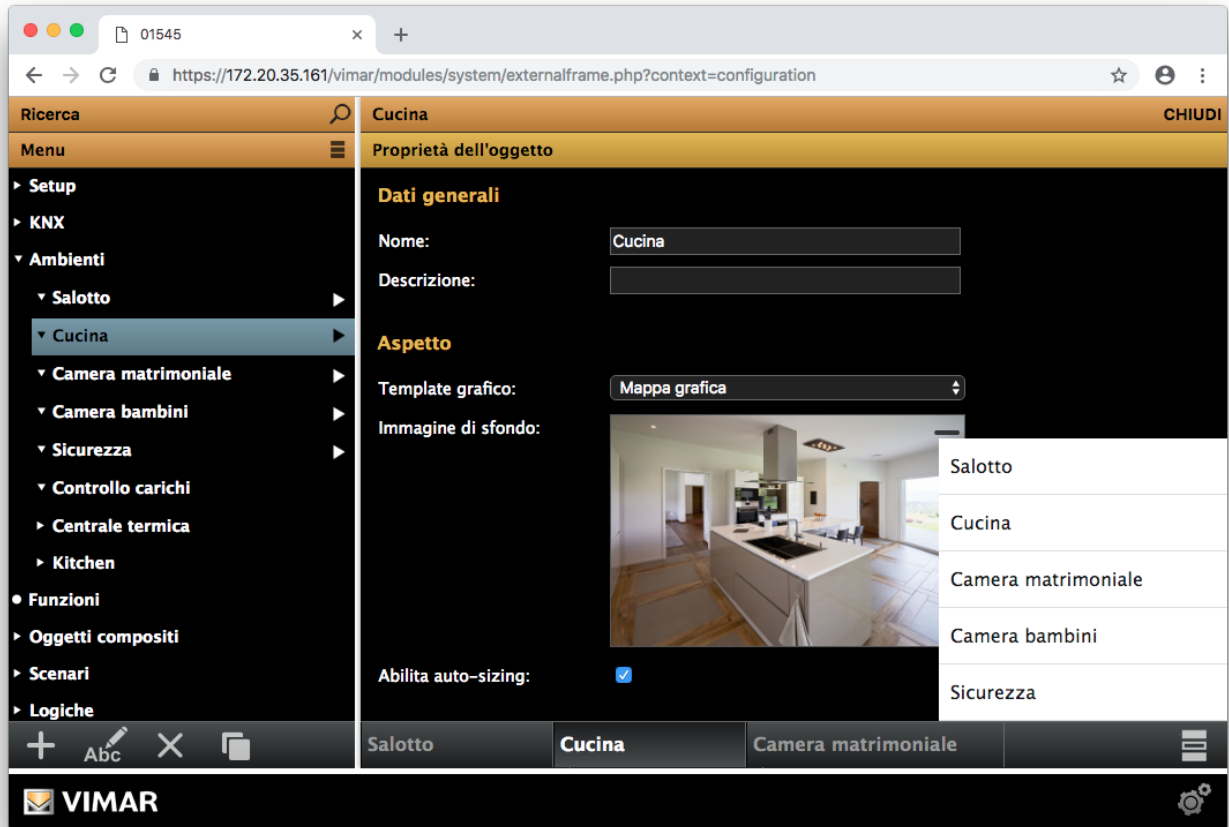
01545

https://172.20.35.161/vimar/modules/system/externalframe.php?context=configuration

Ricerca

Menu

Setup
KNX
Ambienti
Salotto
Cucina
Camera matrimoniale
Camera bambini
Sicurezza
Controllo carichi
Centrale termica
Kitchen
Funzioni
Oggetti compositi
Scenari
Logiche

Abc

Cucina
CHIUDI

Proprietà dell'oggetto

Dati generali

Nome: Cucina

Descrizione:

Aspetto

Template grafico: Mappa grafica

Immagine di sfondo:

Abilita auto-sizing:

Salotto
Cucina
Camera matrimoniale
Camera bambini
Sicurezza

Salotto | Cucina | Camera matrimoniale

VIMAR